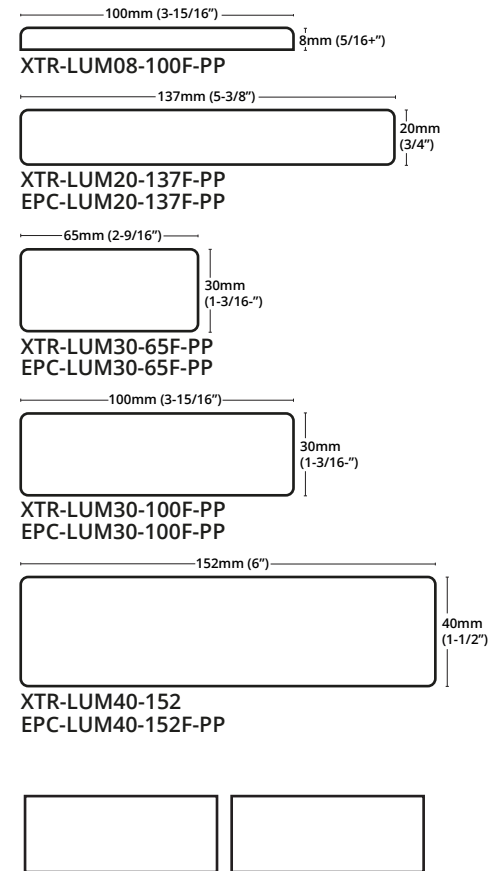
100mm (3-15/16")

8mm (5/16+")

XTR-LUM08-100F-PP

137mm (5-3/8")

20mm (3/4")

XTR-LUM20-137F-PP
EPC-LUM20-137F-PP

65mm (2-9/16")

30mm (1-3/16-")

XTR-LUM30-65F-PP
EPC-LUM30-65F-PP

100mm (3-15/16")

30mm (1-3/16-")

XTR-LUM30-100F-PP
EPC-LUM30-100F-PP

152mm (6")

40mm (1-1/2")

XTR-LUM40-152
EPC-LUM40-152F-PP